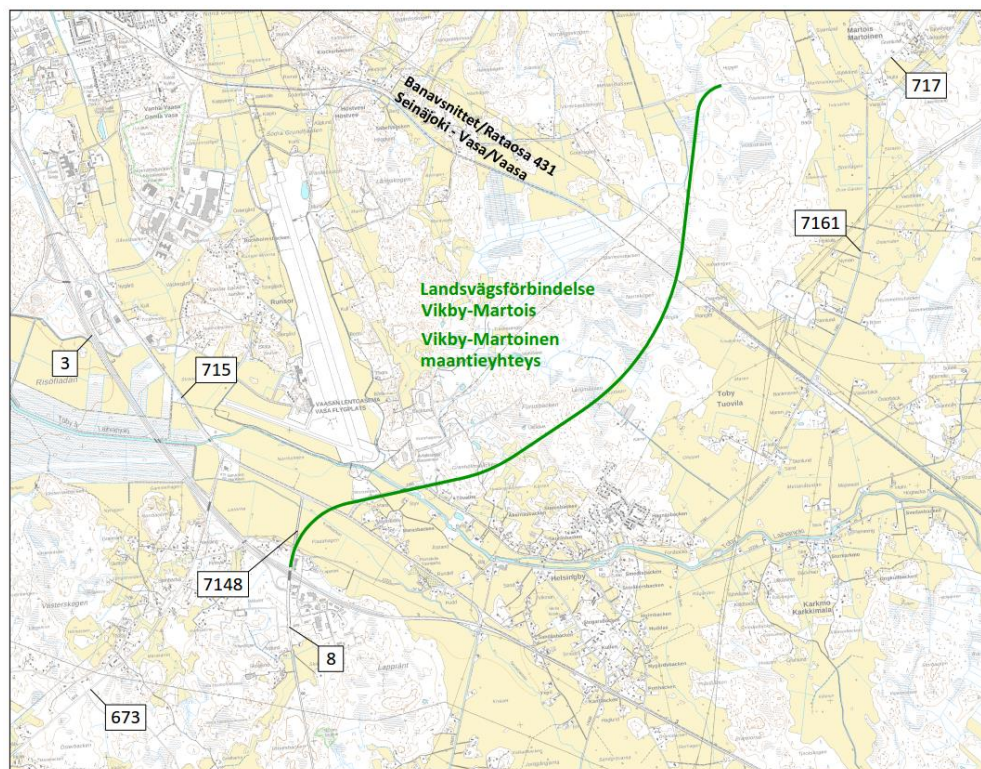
Banavsnittet/Rataosa 431
Seinäjoki - Vasa/Vaasa

717

7161

Landsvägsförbindelse
Vikby-Martois

Vikby-Martoinen
maantieyhteys

3

715

VAASAN LENTOASEMA
VASA FLYGPLATS

Toby
Tuovila

Martois
Martoinen

7148

8

673

Karkmo
Karkkimala

Helsingby

Västeråsen

Risöfladan